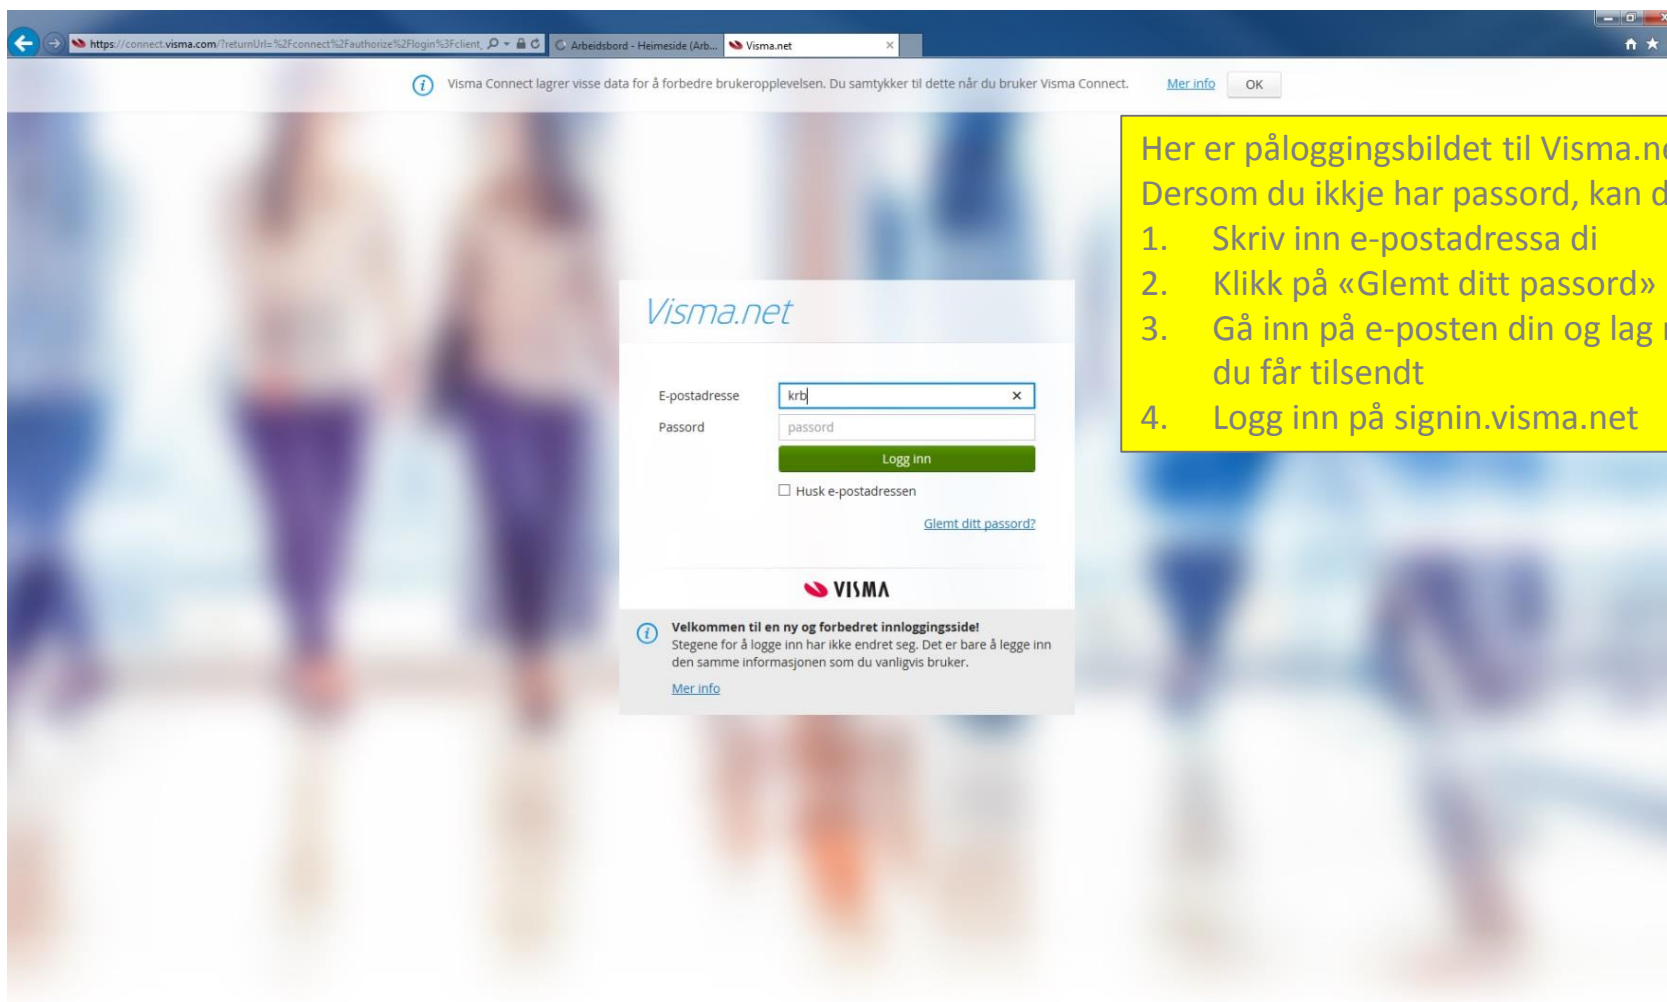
https://connect.visma.com/?returnUrl=%2Fconnect%2Fauthorize%2Flogin%3Fclient_
Arbeidsbord - Heimeside (Arb...
Visma.net

Visma Connect lagrer visse data for å forbedre brukeropplevelsen. Du samtykker til dette når du bruker Visma Connect. Mer info OK

Her er påloggingsbildet til Visma.n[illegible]
Dersom du ikkje har passord, kan d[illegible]
1. Skriv inn e-postadressa di
2. Klikk på «Glemt ditt passord»
3. Gå inn på e-posten din og lag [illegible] du får tilsendt
4. Logg inn på signin.visma.net

Visma.net

E-postadresse krb
Passord passord
Logg inn
Husk e-postadressen
Glemt ditt passord?

VISMA

Velkommen til en ny og forbedret innloggingsside!
Stegene for å logge inn har ikke endret seg. Det er bare å legge inn den samme informasjonen som du vanligvis bruker.
Mer info